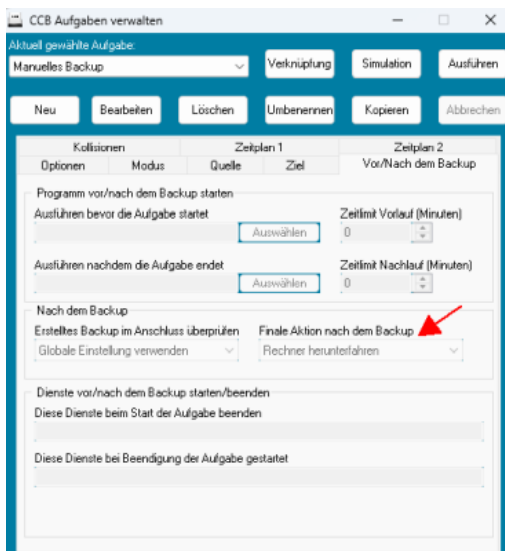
CCB Aufgaben verwalten

Aktuell gewählte Aufgabe:

Manuelles Backup

Verknüpfung Simulation Ausführen

Neu Bearbeiten Löschen Umbenennen Kopieren Abbrechen

Kollisionen Zeitplan 1 Zeitplan 2

Optionen Modus Quelle Ziel Vor/Nach dem Backup

Programm vor/nach dem Backup starten

Ausführen bevor die Aufgabe startet

Auswählen

Zeitlimit Vorlauf (Minuten)

0

Ausführen nachdem die Aufgabe endet

Auswählen

Zeitlimit Nachlauf (Minuten)

0

Nach dem Backup

Erstelltes Backup im Anschluss überprüfen

Globale Einstellung verwenden

Finale Aktion nach dem Backup

Rechner herunterfahren

Dienste vor/nach dem Backup starten/beenden

Diese Dienste beim Start der Aufgabe beenden

Diese Dienste bei Beendigung der Aufgabe gestartet